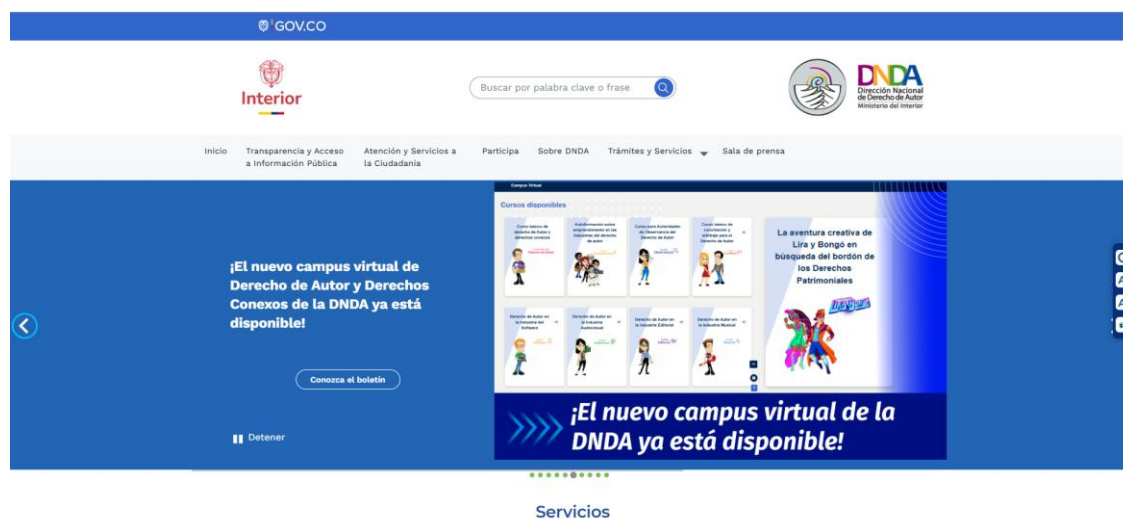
GOV.CO

Interior

Buscar por palabra clave o frase

DNDA
Dirección Nacional de Derecho de Autor
Ministerio del Interior

Inicio   Transparencia y Acceso a Información Pública   Atención y Servicios a la Ciudadanía   Participa   Sobre DNDA   Trámites y Servicios   Sala de prensa

¡El nuevo campus virtual de Derecho de Autor y Derechos Conexos de la DNDA ya está disponible!

Conozca el boletín

Detener

Campus Virtual

Cursos disponibles

Curso básico de derecho de Autor y derechos conexos

Autoformación sobre procedimientos en las Industrias del derecho de autor

Curso para Autoridades de Observancia del Derecho de Autor

Curso básico de contratación y arbitraje para el Derecho de Autor

La aventura creativa de Lira y Bongó en búsqueda del bordón de los Derechos Patrimoniales

Derecho de Autor en la Industria del Software

Derecho de Autor en la Industria Audiovisual

Derecho de Autor en la Industria Editorial

Derecho de Autor en la Industria Musical

¡El nuevo campus virtual de la DNDA ya está disponible!

Servicios